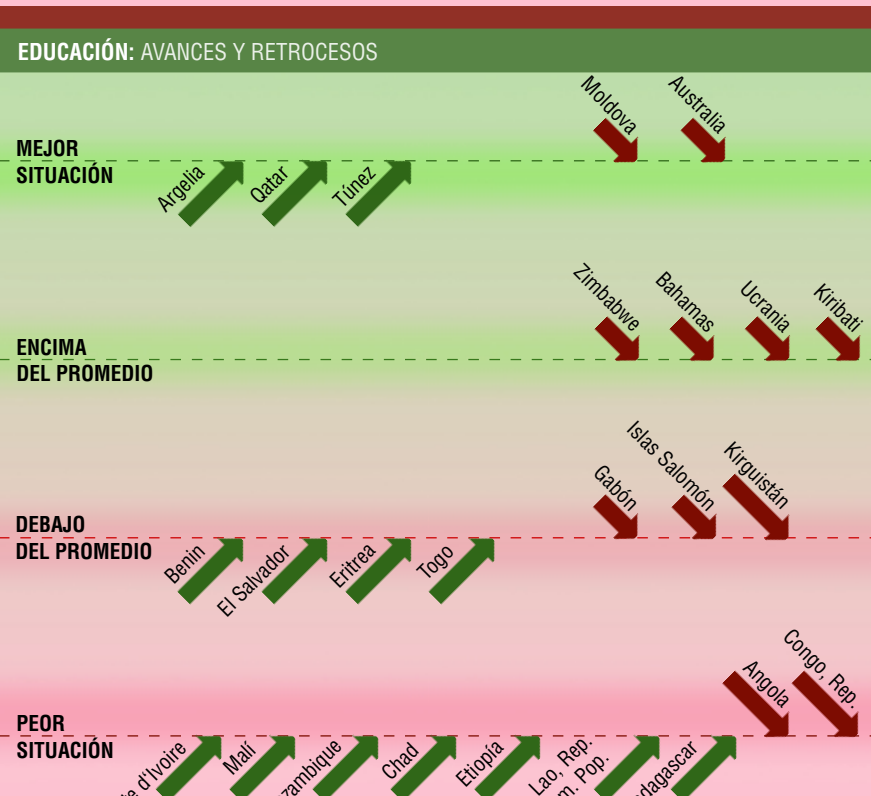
**EDUCACIÓN:** AVANCES Y RETROCESOS

MEJOR SITUACIÓN

Moldova
Australia
Argelia
Qatar
Túnez

ENCIMA DEL PROMEDIO

Zimbabwe
Bahamas
Ucrania
Kiribati

DEBAJO DEL PROMEDIO

Islas Salomón
Gabón
Kirguistán
Benin
El Salvador
Eritrea
Togo

PEOR SITUACIÓN

Congo, Rep.
Angola
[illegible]e d'Ivoire
Mali
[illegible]zambique
Chad
Etiopía
Lao, Rep. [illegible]m. Pop.
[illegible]dagascar